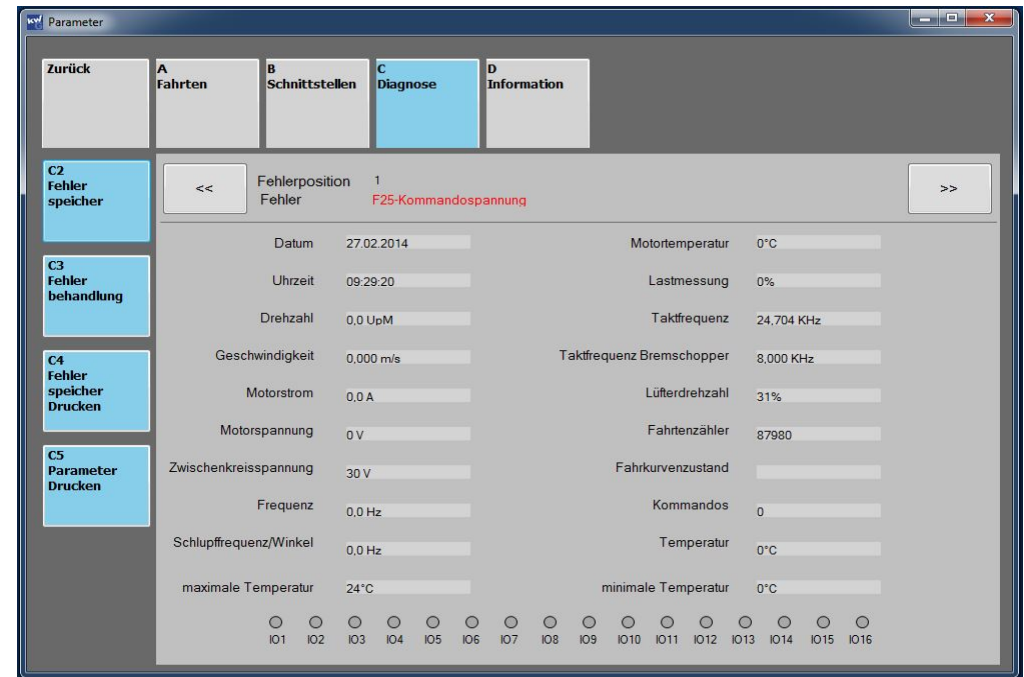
Parameter

Zurück

A
Fahrten

B
Schnittstellen

C
Diagnose

D
Information

C2
Fehler
speicher

C3
Fehler
behandlung

C4
Fehler
speicher
Drucken

C5
Parameter
Drucken

<<

Fehlerposition 1
Fehler F25-Kommandospannung

>>

Datum 27.02.2014
Uhrzeit 09:29:20
Drehzahl 0,0 UpM
Geschwindigkeit 0,000 m/s
Motorstrom 0,0 A
Motorspannung 0 V
Zwischenkreisspannung 30 V
Frequenz 0,0 Hz
Schlupffrequenz/Winkel 0,0 Hz
maximale Temperatur 24°C

Motortemperatur 0°C
Lastmessung 0%
Taktfrequenz 24,704 KHz
Taktfrequenz Bremschopper 8,000 KHz
Lüfterdrehzahl 31%
Fahrtenzähler 87980
Fahrkurvenzustand
Kommandos 0
Temperatur 0°C
minimale Temperatur 0°C

IO1 IO2 IO3 IO4 IO5 IO6 IO7 IO8 IO9 IO10 IO11 IO12 IO13 IO14 IO15 IO16